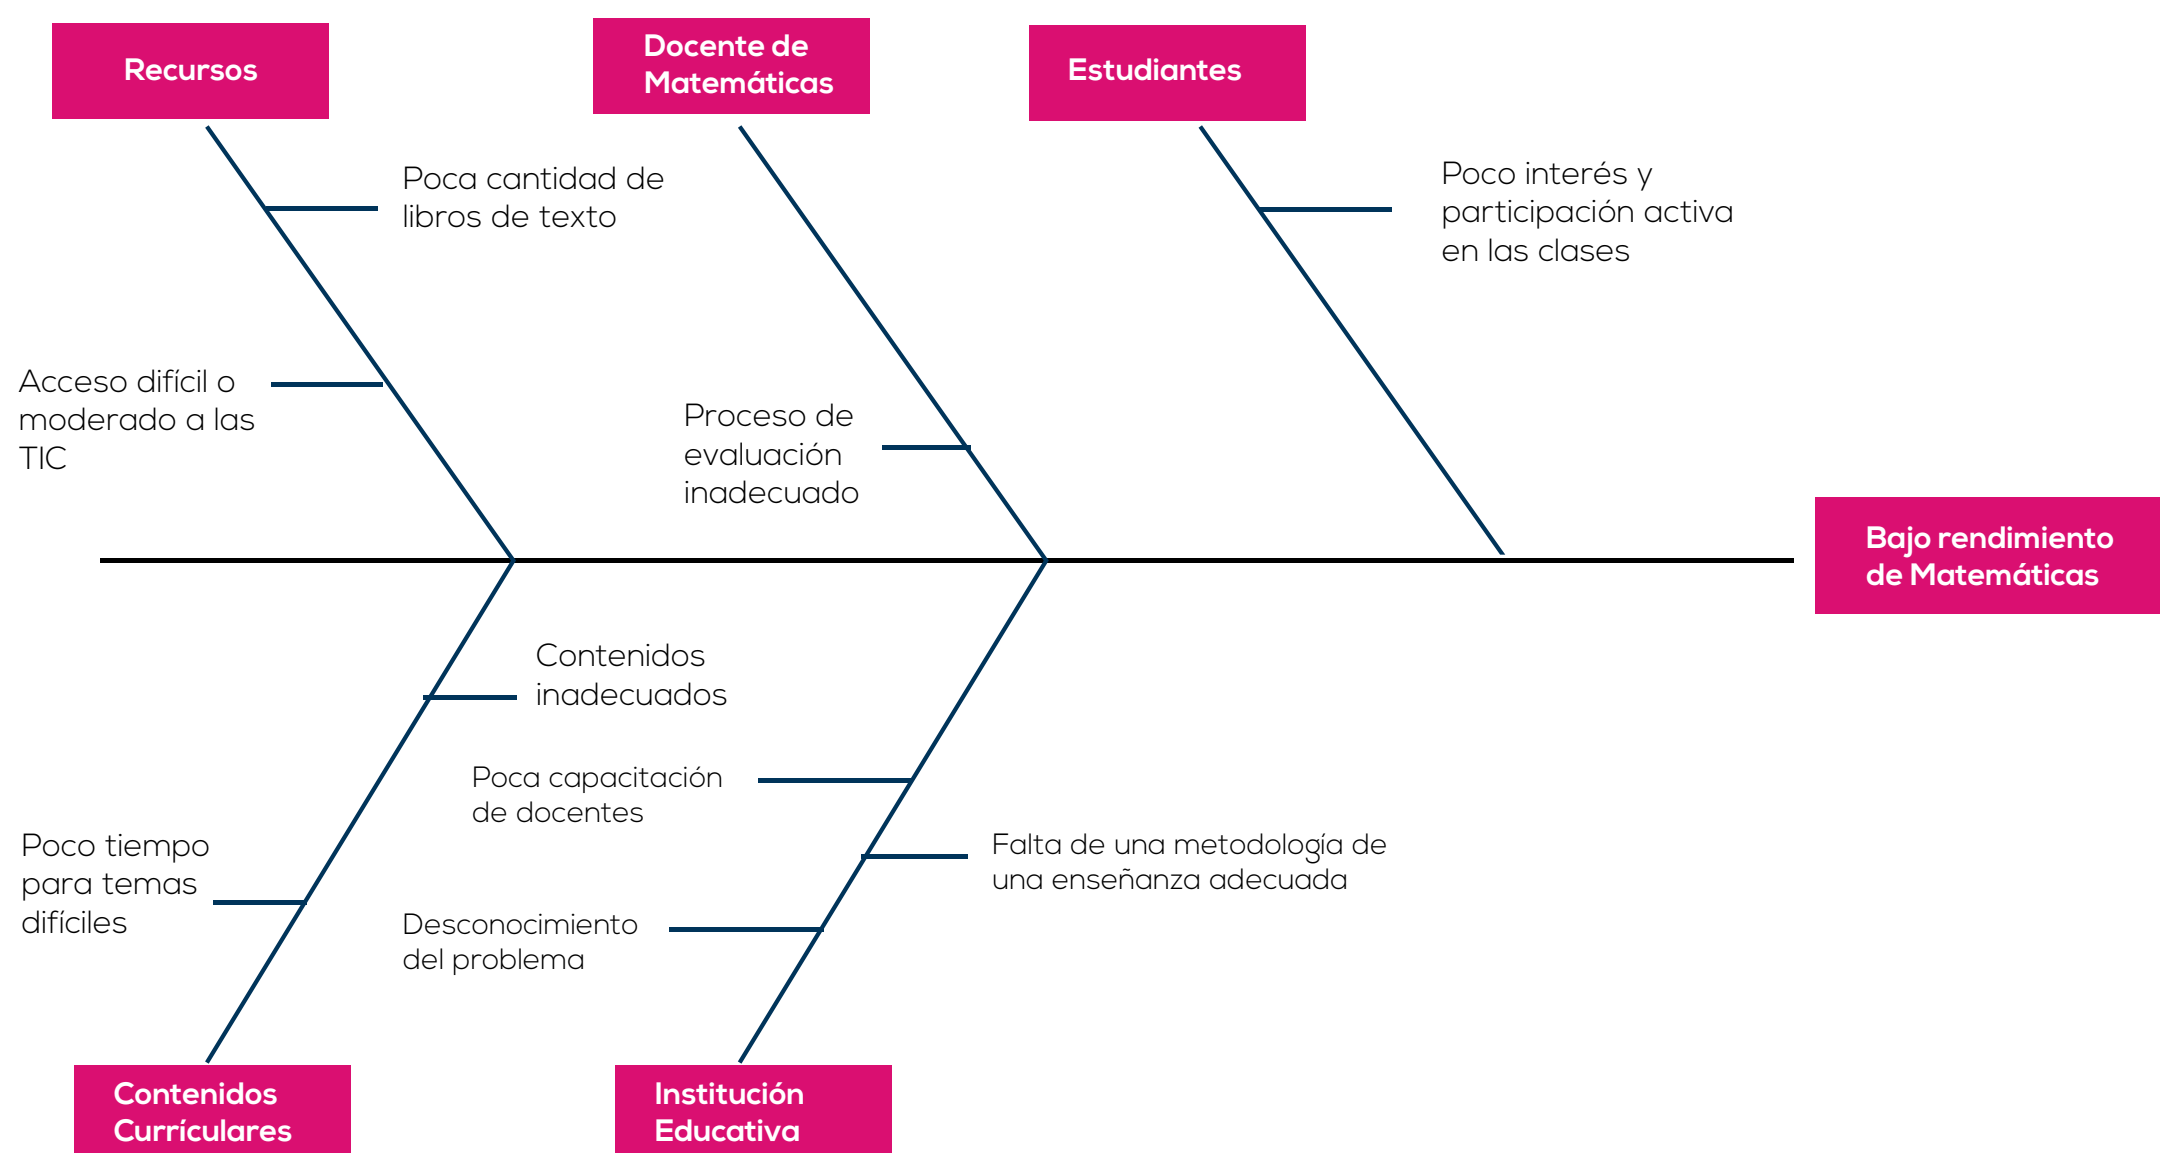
Recursos

Docente de Matemáticas

Estudiantes

Poca cantidad de libros de texto

Poco interés y participación activa en las clases

Acceso difícil o moderado a las TIC

Proceso de evaluación inadecuado

Bajo rendimiento de Matemáticas

Contenidos inadecuados

Poca capacitación de docentes

Poco tiempo para temas difíciles

Falta de una metodología de una enseñanza adecuada

Desconocimiento del problema

Contenidos Currículares

Institución Educativa